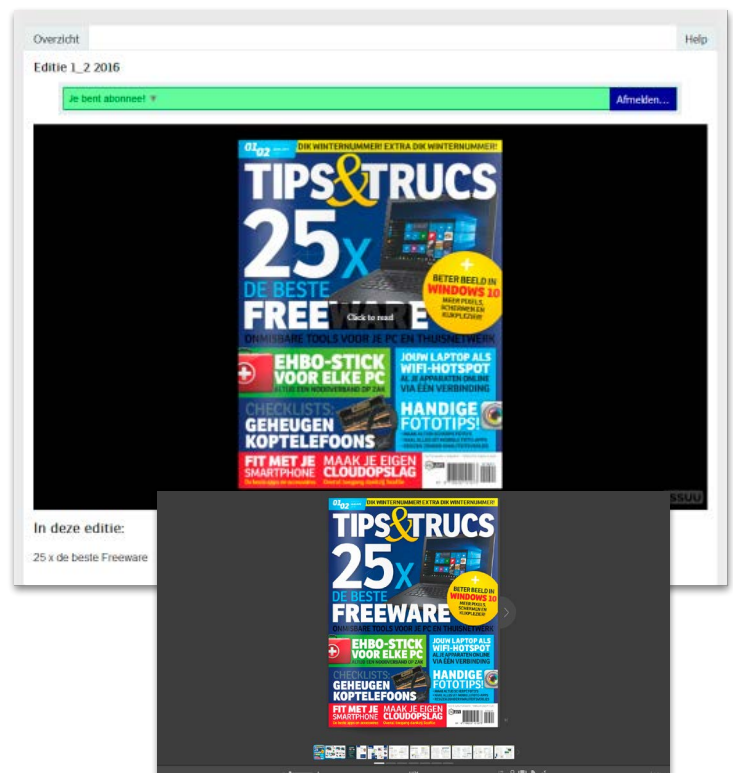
Overzicht

Help

Editie 1_2 2016

Je bent abonnee! ▼

Afmelden...

01/02

DIK WINTERNUMMER! EXTRA DIK WINTERNUMMER!

TIPS&TRUCS

25x

DE BESTE

FREEWARE

Click to read

ONMISBARE TOOLS VOOR JE PC EN THUISNETWERK

+ BETER BEELD IN WINDOWS 10 MEER PIXELS, SCHERMEN EN KIJKPLEZIER!

EHBO-STICK VOOR ELKE PC ALTIJD EEN NOODVERBAND OP ZAK

JOUW LAPTOP ALS WIFI-HOTSPOT AL JE APPARATEN ONLINE VIA EEN VERBINDING

CHECKLISTS: GEHEUGEN KOPTELEFOONS

HANDIGE FOTOTIPS!

FIT MET JE SMARTPHONE

MAAK JE EIGEN CLOUDOPSLAG

ISSUU

In deze editie:

25 x de beste Freeware

01/02

DIK WINTERNUMMER! EXTRA DIK WINTERNUMMER!

TIPS&TRUCS

25x

DE BESTE

FREEWARE

ONMISBARE TOOLS VOOR JE PC EN THUISNETWERK

+ BETER BEELD IN WINDOWS 10 MEER PIXELS, SCHERMEN EN KIJKPLEZIER!

EHBO-STICK VOOR ELKE PC ALTIJD EEN NOODVERBAND OP ZAK

JOUW LAPTOP ALS WIFI-HOTSPOT AL JE APPARATEN ONLINE VIA EEN VERBINDING

CHECKLISTS: GEHEUGEN KOPTELEFOONS

HANDIGE FOTOTIPS!

FIT MET JE SMARTPHONE

MAAK JE EIGEN CLOUDOPSLAG